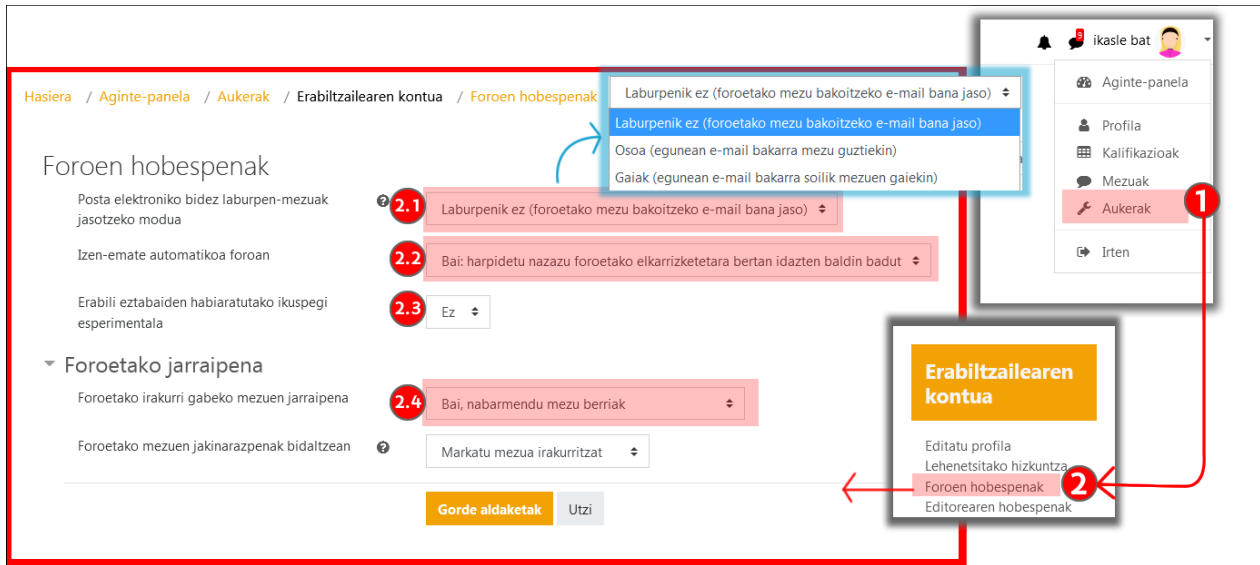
Hasiera / Aginte-panela / Aukerak / Erabiltzailearen kontua / Foroen hobespenak

Laburpenik ez (foroetako mezu bakoitzeko e-mail bana jaso)
Laburpenik ez (foroetako mezu bakoitzeko e-mail bana jaso)
Osoa (egunean e-mail bakarra mezu guztiekin)
Gaiak (egunean e-mail bakarra soilik mezuen gaiekin)

Foroen hobespenak

Posta elektroniko bidez laburpen-mezuak jasotzeko modua
2.1 Laburpenik ez (foroetako mezu bakoitzeko e-mail bana jaso)

Izen-emate automatikoa foroan
2.2 Bai: harpidetu nazazu foroetako elkarrizketetara bertan idazten baldin badut

Erabili eztabaiden habiaratutako ikuspegi esperimentala
2.3 Ez

Foroetako jarraipena

Foroetako irakurri gabeko mezuen jarraipena
2.4 Bai, nabarmendu mezu berriak

Foroetako mezuen jakinarazpenak bidaltzean
Markatu mezua irakurritzat

Gorde aldaketak Utzi

9 ikasle bat

Aginte-panela
Profila
Kalifikazioak
Mezuak
Aukerak 1
Irten

Erabiltzailearen kontua

Editatu profila
Lehenetsitako hizkuntza
Foroen hobespenak 2
Editorearen hobespenak